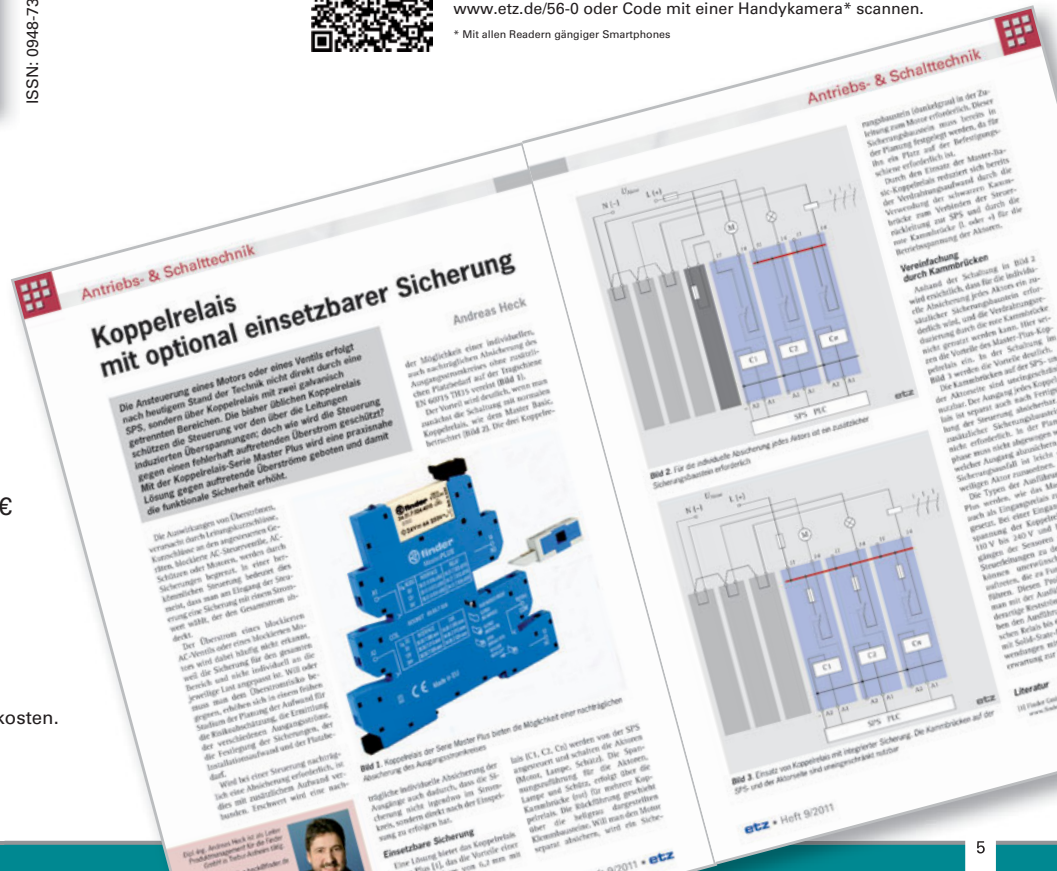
ISSN: 0948-73

www.etz.de/56-0 oder Code mit einer Handykamera* scannen.

* Mit allen Readern gängiger Smartphones

€

kosten.

Antriebs- & Schalttechnik

Koppelrelais mit optional einsetzbarer Sicherung

Andreas Heck

Die Ansteuerung eines Motors oder eines Ventils erfolgt nach heutigem Stand der Technik nicht direkt durch eine SPS, sondern über Koppelrelais mit zwei galvanisch getrennten Bereichen. Die bisher üblichen Koppelrelais schützen die Steuerung vor den über die Leitungen induzierten Überspannungen; doch wie wird die Steuerung gegen einen fehlerhaft auftretenden Überstrom geschützt? Mit der Koppelrelais-Serie Master Plus wird eine praxisnahe Lösung gegen auftretende Überströme geboten und damit die funktionale Sicherheit erhöht.

Bild 1. Koppelrelais der Serie Master Plus bieten die Möglichkeit einer nachträglichen Absicherung des Ausgangsstromkreises

Einsetzbare Sicherung

Antriebs- & Schalttechnik

Bild 2. Für die individuelle Absicherung jedes Aktors ist ein zusätzlicher Sicherungsbaustein erforderlich

Vereinfachung durch Kammbrücken

Bild 3. Einsatz von Koppelrelais mit integrierter Sicherung. Die Kammbrücken auf der SPS- und der Aktorseite sind uneingeschränkt nutzbar

SPS PLC

C1 C2 Cn

etz • Heft 9/2011

9/2011 • etz

Literatur

5